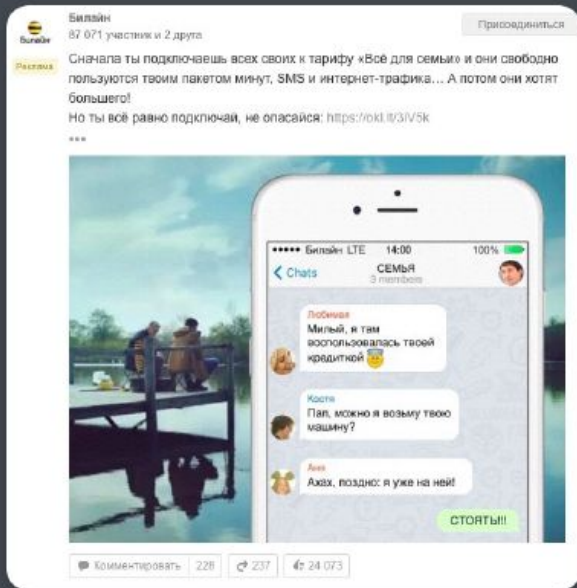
Билайн
87 071 участник и 2 друга
Присоединиться
Билайн
Реклама
Сначала ты подключаешь всех своих к тарифу «Всё для семьи» и они свободно пользуются твоим пакетом минут, SMS и интернет-трафика… А потом они хотят большего!
Но ты всё равно подключай, не опасайся: https://okl.lt/3lV5k
•••

••••• Билайн LTE 14:00 100%
Chats
СЕМЬЯ
3 members
Любимая
Милый, я там воспользовалась твоей кредиткой 😇
Костя
Пап, можно я возьму твою машину?
Аня
Ахах, поздно: я уже на ней!
СТОЯТЬ!!!

Комментировать 228 237 24 073